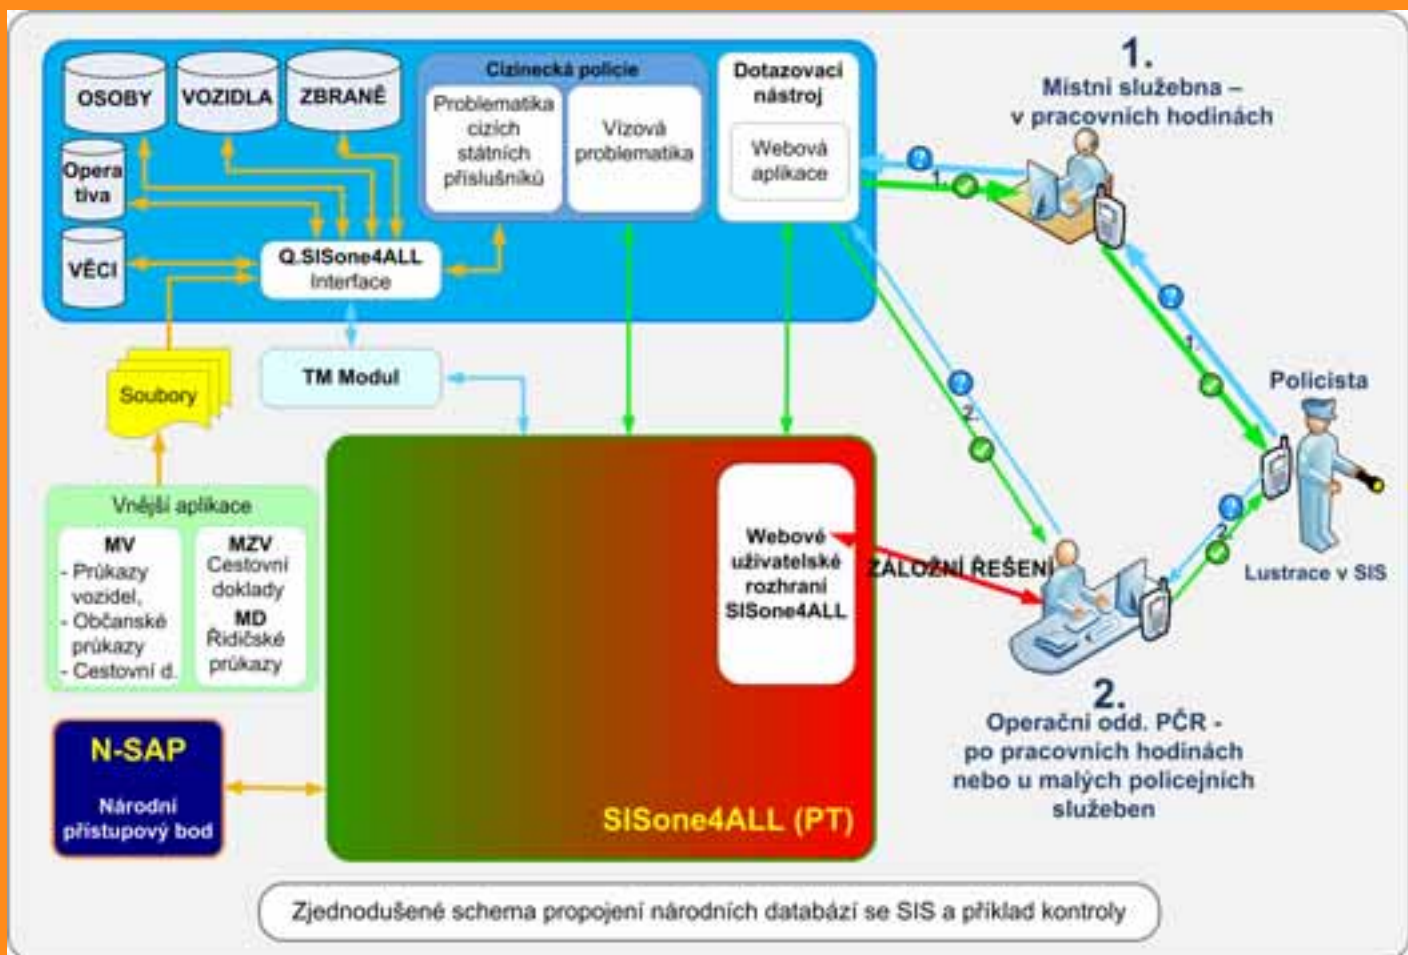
OSOBY
VOZIDLA
ZBRANĚ
Operativa
VĚCI
Cizinecká policie
Problematika cizích státních příslušníků
Vízová problematika
Dotazovací nástroj
Webová aplikace
Q.SISone4ALL Interface
TM Modul
Soubory
Vnější aplikace
MV
- Průkazy vozidel,
- Občanské průkazy
- Cestovní d.
MZV
Cestovní doklady
MD
Řidičské průkazy
N-SAP
Národní přístupový bod
Webové uživatelské rozhraní SISone4ALL
SISone4ALL (PT)
ZÁLOŽNÍ ŘEŠENÍ
1.
Místní služebna – v pracovních hodinách
1.
1.
Policista
Lustrace v SIS
2.
2.
2.
Operační odd. PČR - po pracovních hodinách nebo u malých policejních služeben
Zjednodušené schema propojení národních databází se SIS a příklad kontroly